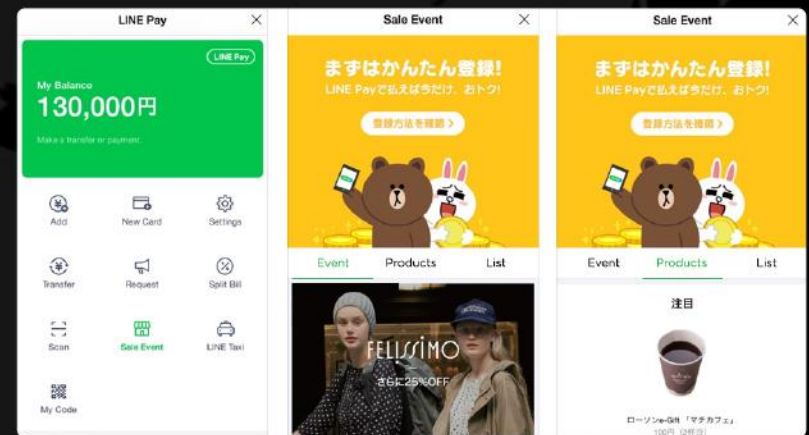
LINE Pay

LINE Pay

My Balance

130,000円

Make a transfer or payment.

Add

New Card

Settings

Transfer

Request

Split Bill

Scan

Sale Event

LINE Taxi

My Code

Sale Event

まずはかんたん登録!

LINE Payで払えばうだけ、おトク!

登録方法を確認 >

Event

Products

List

FELISSIMO

さらに25%OFF

Sale Event

まずはかんたん登録!

LINE Payで払えばうだけ、おトク!

登録方法を確認 >

Event

Products

List

注目

ローソンe-Gift「マチカフェ」

100円 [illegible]